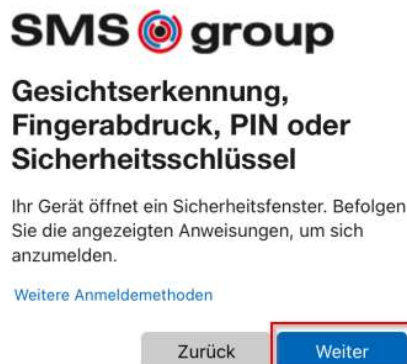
SMS group

Gesichtserkennung, Fingerabdruck, PIN oder Sicherheitsschlüssel

Ihr Gerät öffnet ein Sicherheitsfenster. Befolgen Sie die angezeigten Anweisungen, um sich anzumelden.

Weitere Anmeldemethoden

Zurück

Weiter